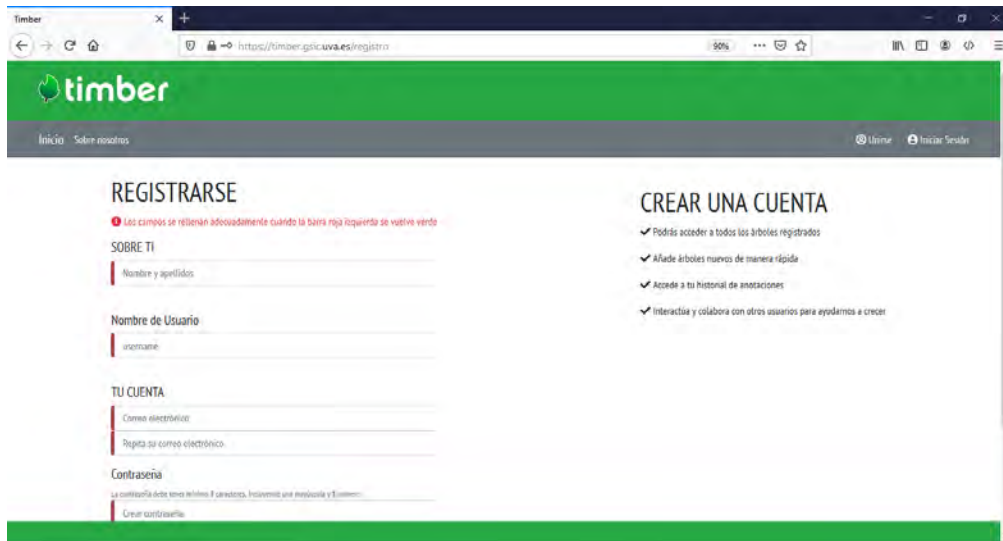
Timber
https://timber.gsic.uva.es/registro
90%

timber

Inicio Sobre nosotros
Unirse Iniciar Sesión

REGISTRARSE
Los campos se rellenan adecuadamente cuando la barra roja izquierda se vuelve verde
SOBRE TI
Nombre y apellidos

Nombre de Usuario
username

TU CUENTA
Correo electrónico
Repita su correo electrónico

Contraseña
La contraseña debe tener mínimo 8 caracteres. Incluyendo una mayúscula y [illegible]
Crear contraseña

CREAR UNA CUENTA
Podrás acceder a todos los árboles registrados
Añade árboles nuevos de manera rápida
Accede a tu historial de anotaciones
Interactúa y colabora con otros usuarios para ayudarnos a crecer